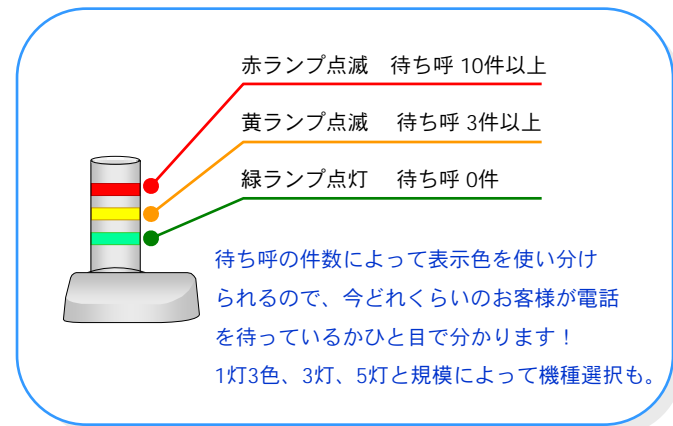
赤ランプ点滅　待ち呼 10件以上

黄ランプ点滅　待ち呼 3件以上

緑ランプ点灯　待ち呼 0件

待ち呼の件数によって表示色を使い分けられるので、今どれくらいのお客様が電話を待っているかひと目で分かります！
1灯3色、3灯、5灯と規模によって機種選択も。